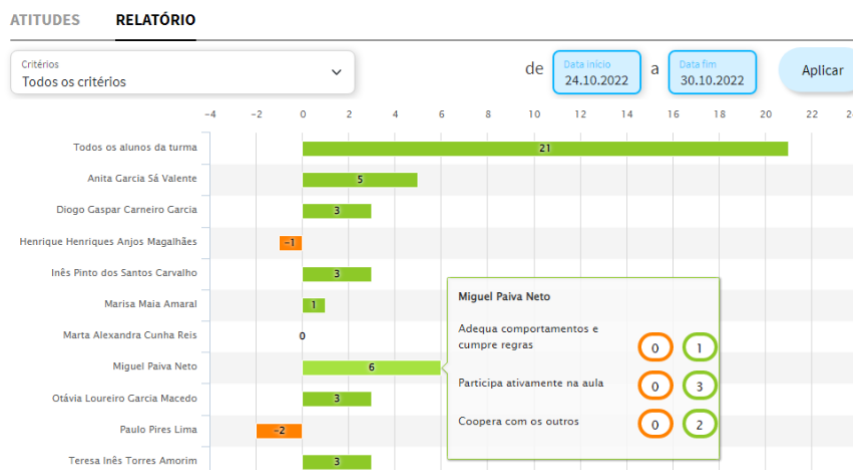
ATITUDES RELATÓRIO

Critérios
Todos os critérios

de Data início 24.10.2022 a Data fim 30.10.2022 Aplicar

−4 −2 0 2 4 6 8 10 12 14 16 18 20 22 2

Todos os alunos da turma 21
Anita Garcia Sá Valente 5
Diogo Gaspar Carneiro Garcia 3
Henrique Henriques Anjos Magalhães −1
Inês Pinto dos Santos Carvalho 3
Marisa Maia Amaral 1
Marta Alexandra Cunha Reis 0
Miguel Paiva Neto 6
Otávia Loureiro Garcia Macedo 3
Paulo Pires Lima −2
Teresa Inês Torres Amorim 3

Miguel Paiva Neto
Adequa comportamentos e cumpre regras 0 1
Participa ativamente na aula 0 3
Coopera com os outros 0 2